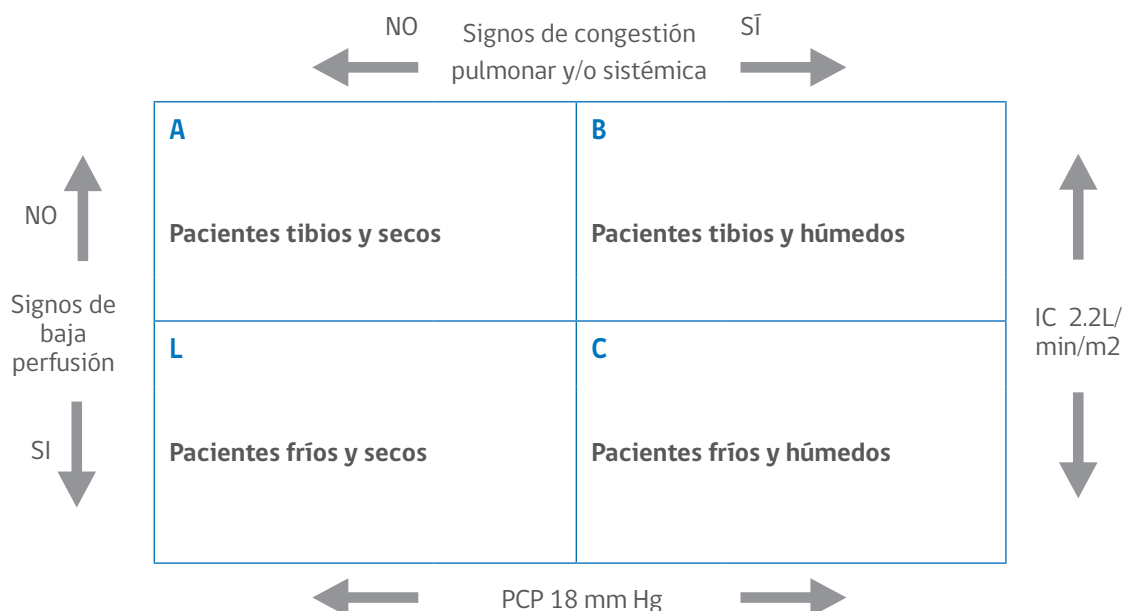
NO Signos de congestión pulmonar y/o sistémica SĪ

NO

Signos de baja perfusión

SI

| A Pacientes tibios y secos | B Pacientes tibios y hūmedos |
|---|---|
| L Pacientes fríos y secos | C Pacientes fríos y húmedos |

IC 2.2L/ min/m2

PCP 18 mm Hg